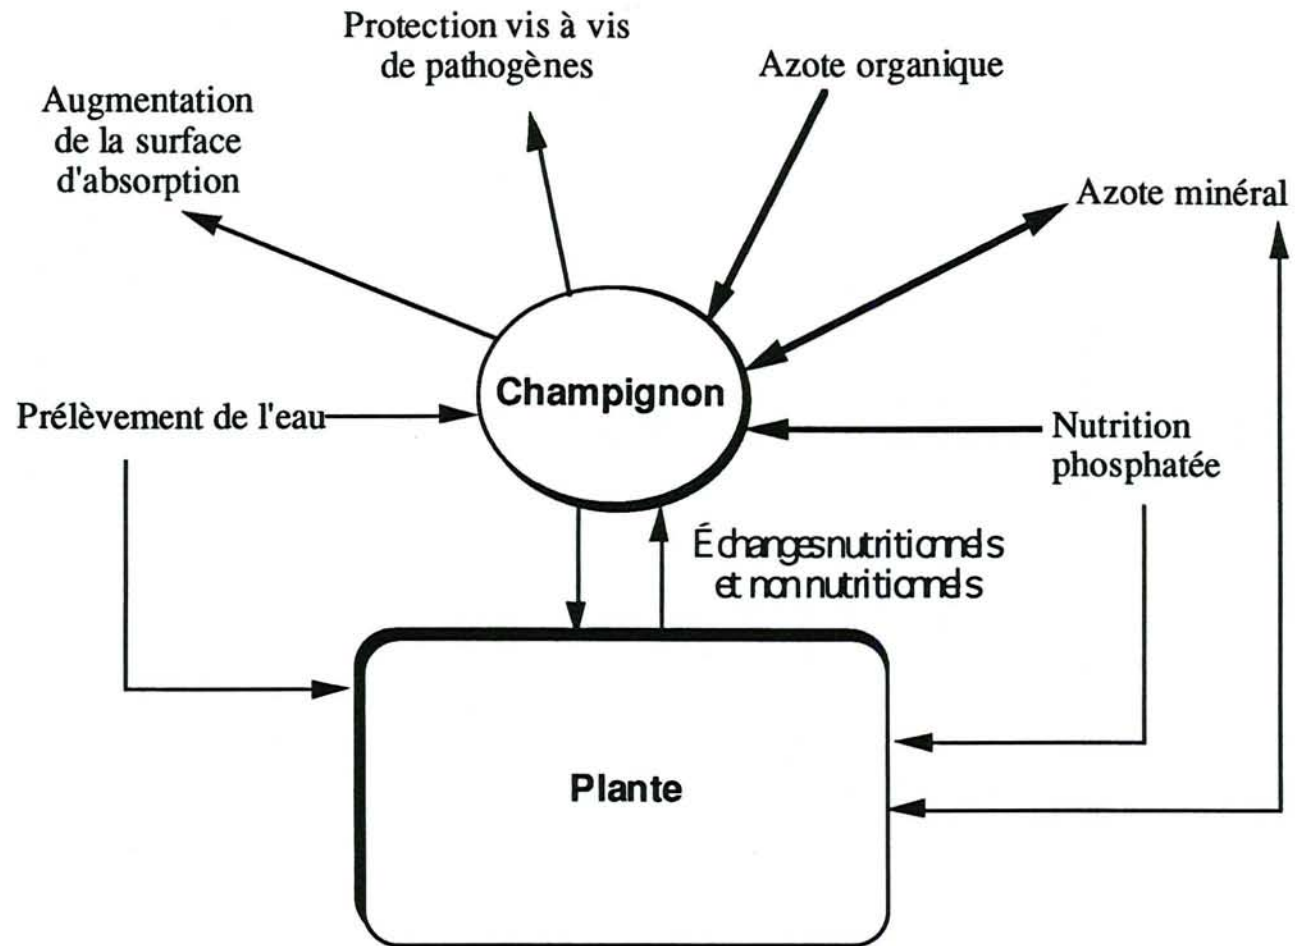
Protection vis à vis de pathogènes

Azote organique

Augmentation de la surface d'absorption

Azote minéral

Champignon

Prélèvement de l'eau

Nutrition phosphatée

Échanges nutritionnels et non nutritionnels

Plante